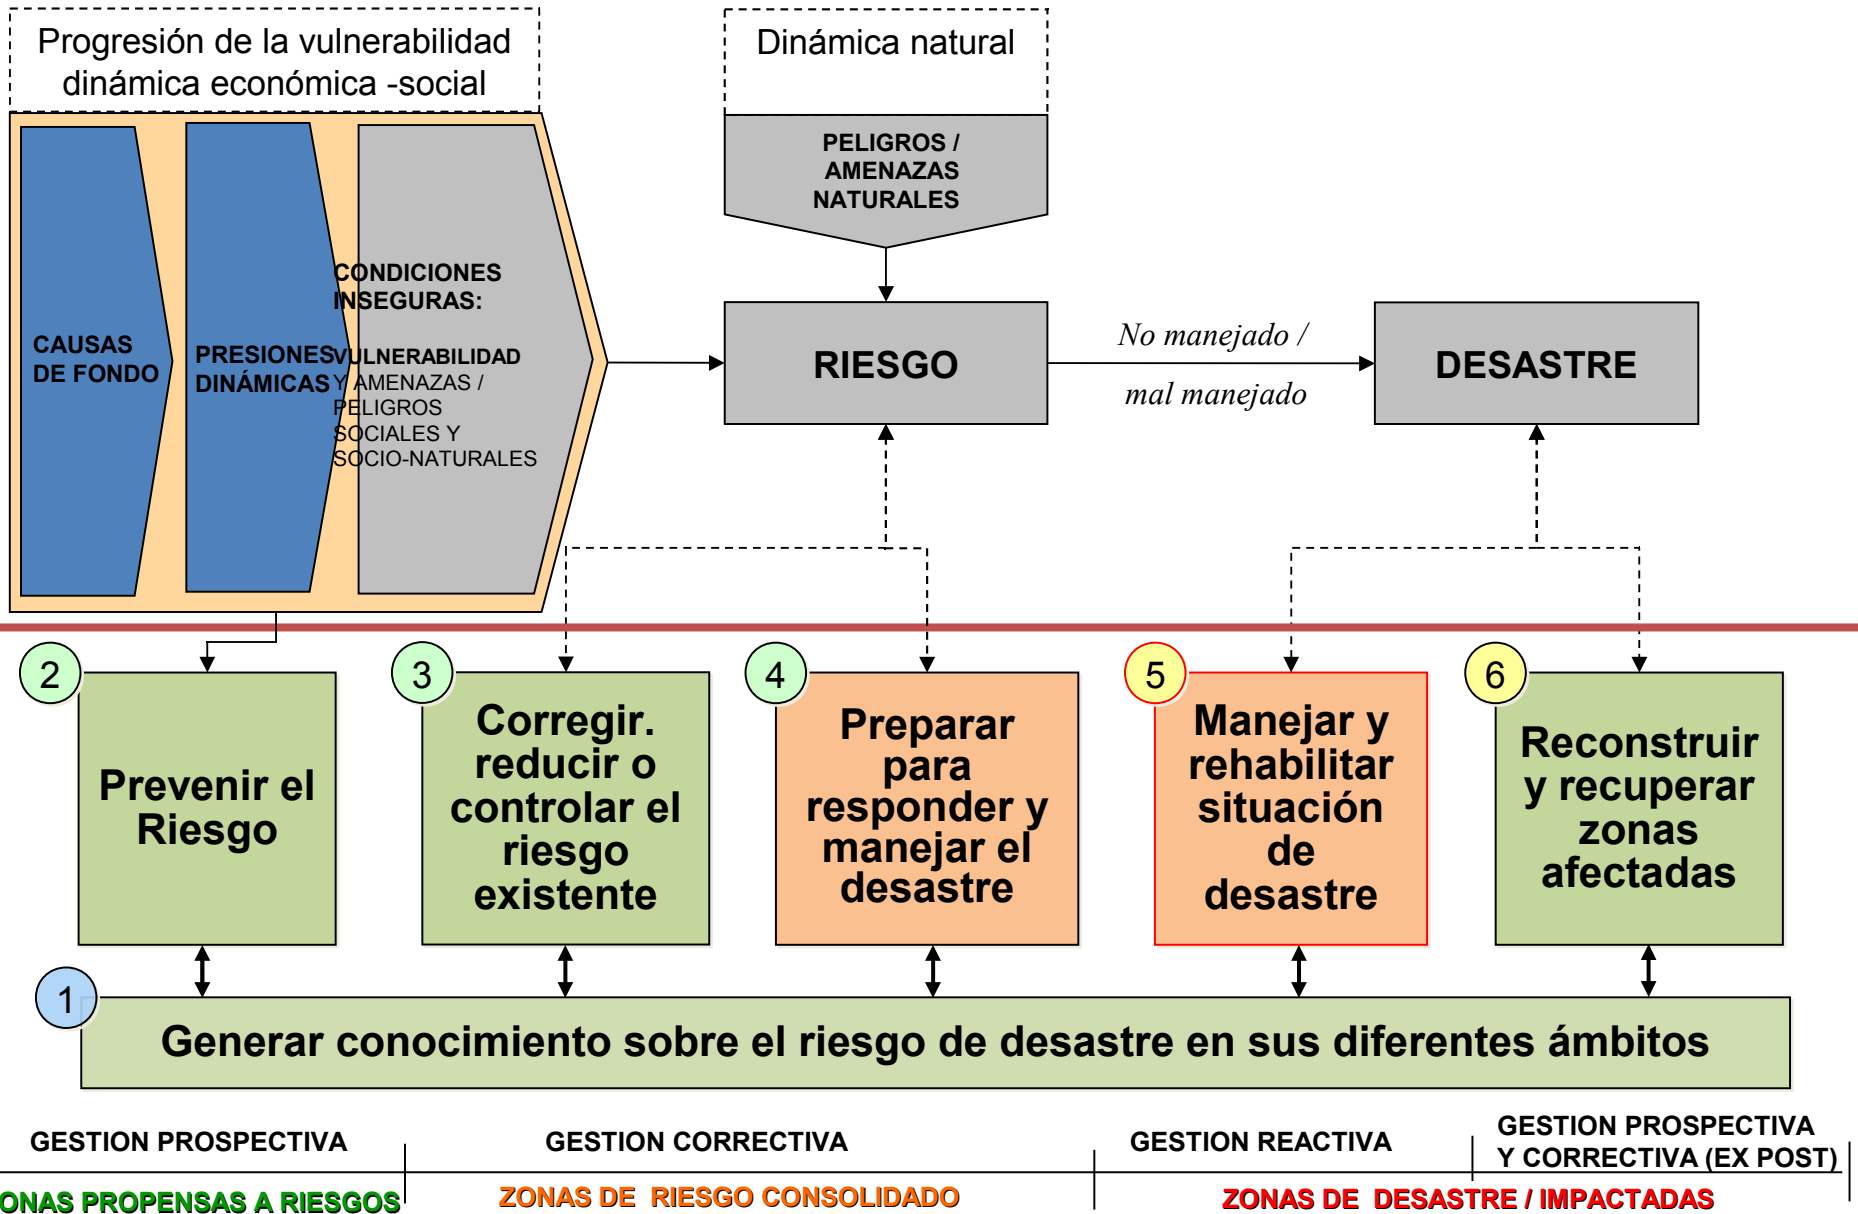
Progresión de la vulnerabilidad dinámica económica -social

Dinámica natural

PELIGROS / AMENAZAS NATURALES

CAUSAS DE FONDO

PRESIONES DINÁMICAS

CONDICIONES INSEGURAS:

VULNERABILIDAD Y AMENAZAS / PELIGROS SOCIALES Y SOCIO-NATURALES

RIESGO

No manejado / mal manejado

DESASTRE

2
Prevenir el Riesgo

3
Corregir. reducir o controlar el riesgo existente

4
Preparar para responder y manejar el desastre

5
Manejar y rehabilitar situación de desastre

6
Reconstruir y recuperar zonas afectadas

1
Generar conocimiento sobre el riesgo de desastre en sus diferentes ámbitos

GESTION PROSPECTIVA

GESTION CORRECTIVA

GESTION REACTIVA

GESTION PROSPECTIVA Y CORRECTIVA (EX POST)

ONAS PROPENSAS A RIESGOS

ZONAS DE RIESGO CONSOLIDADO

ZONAS DE DESASTRE / IMPACTADAS